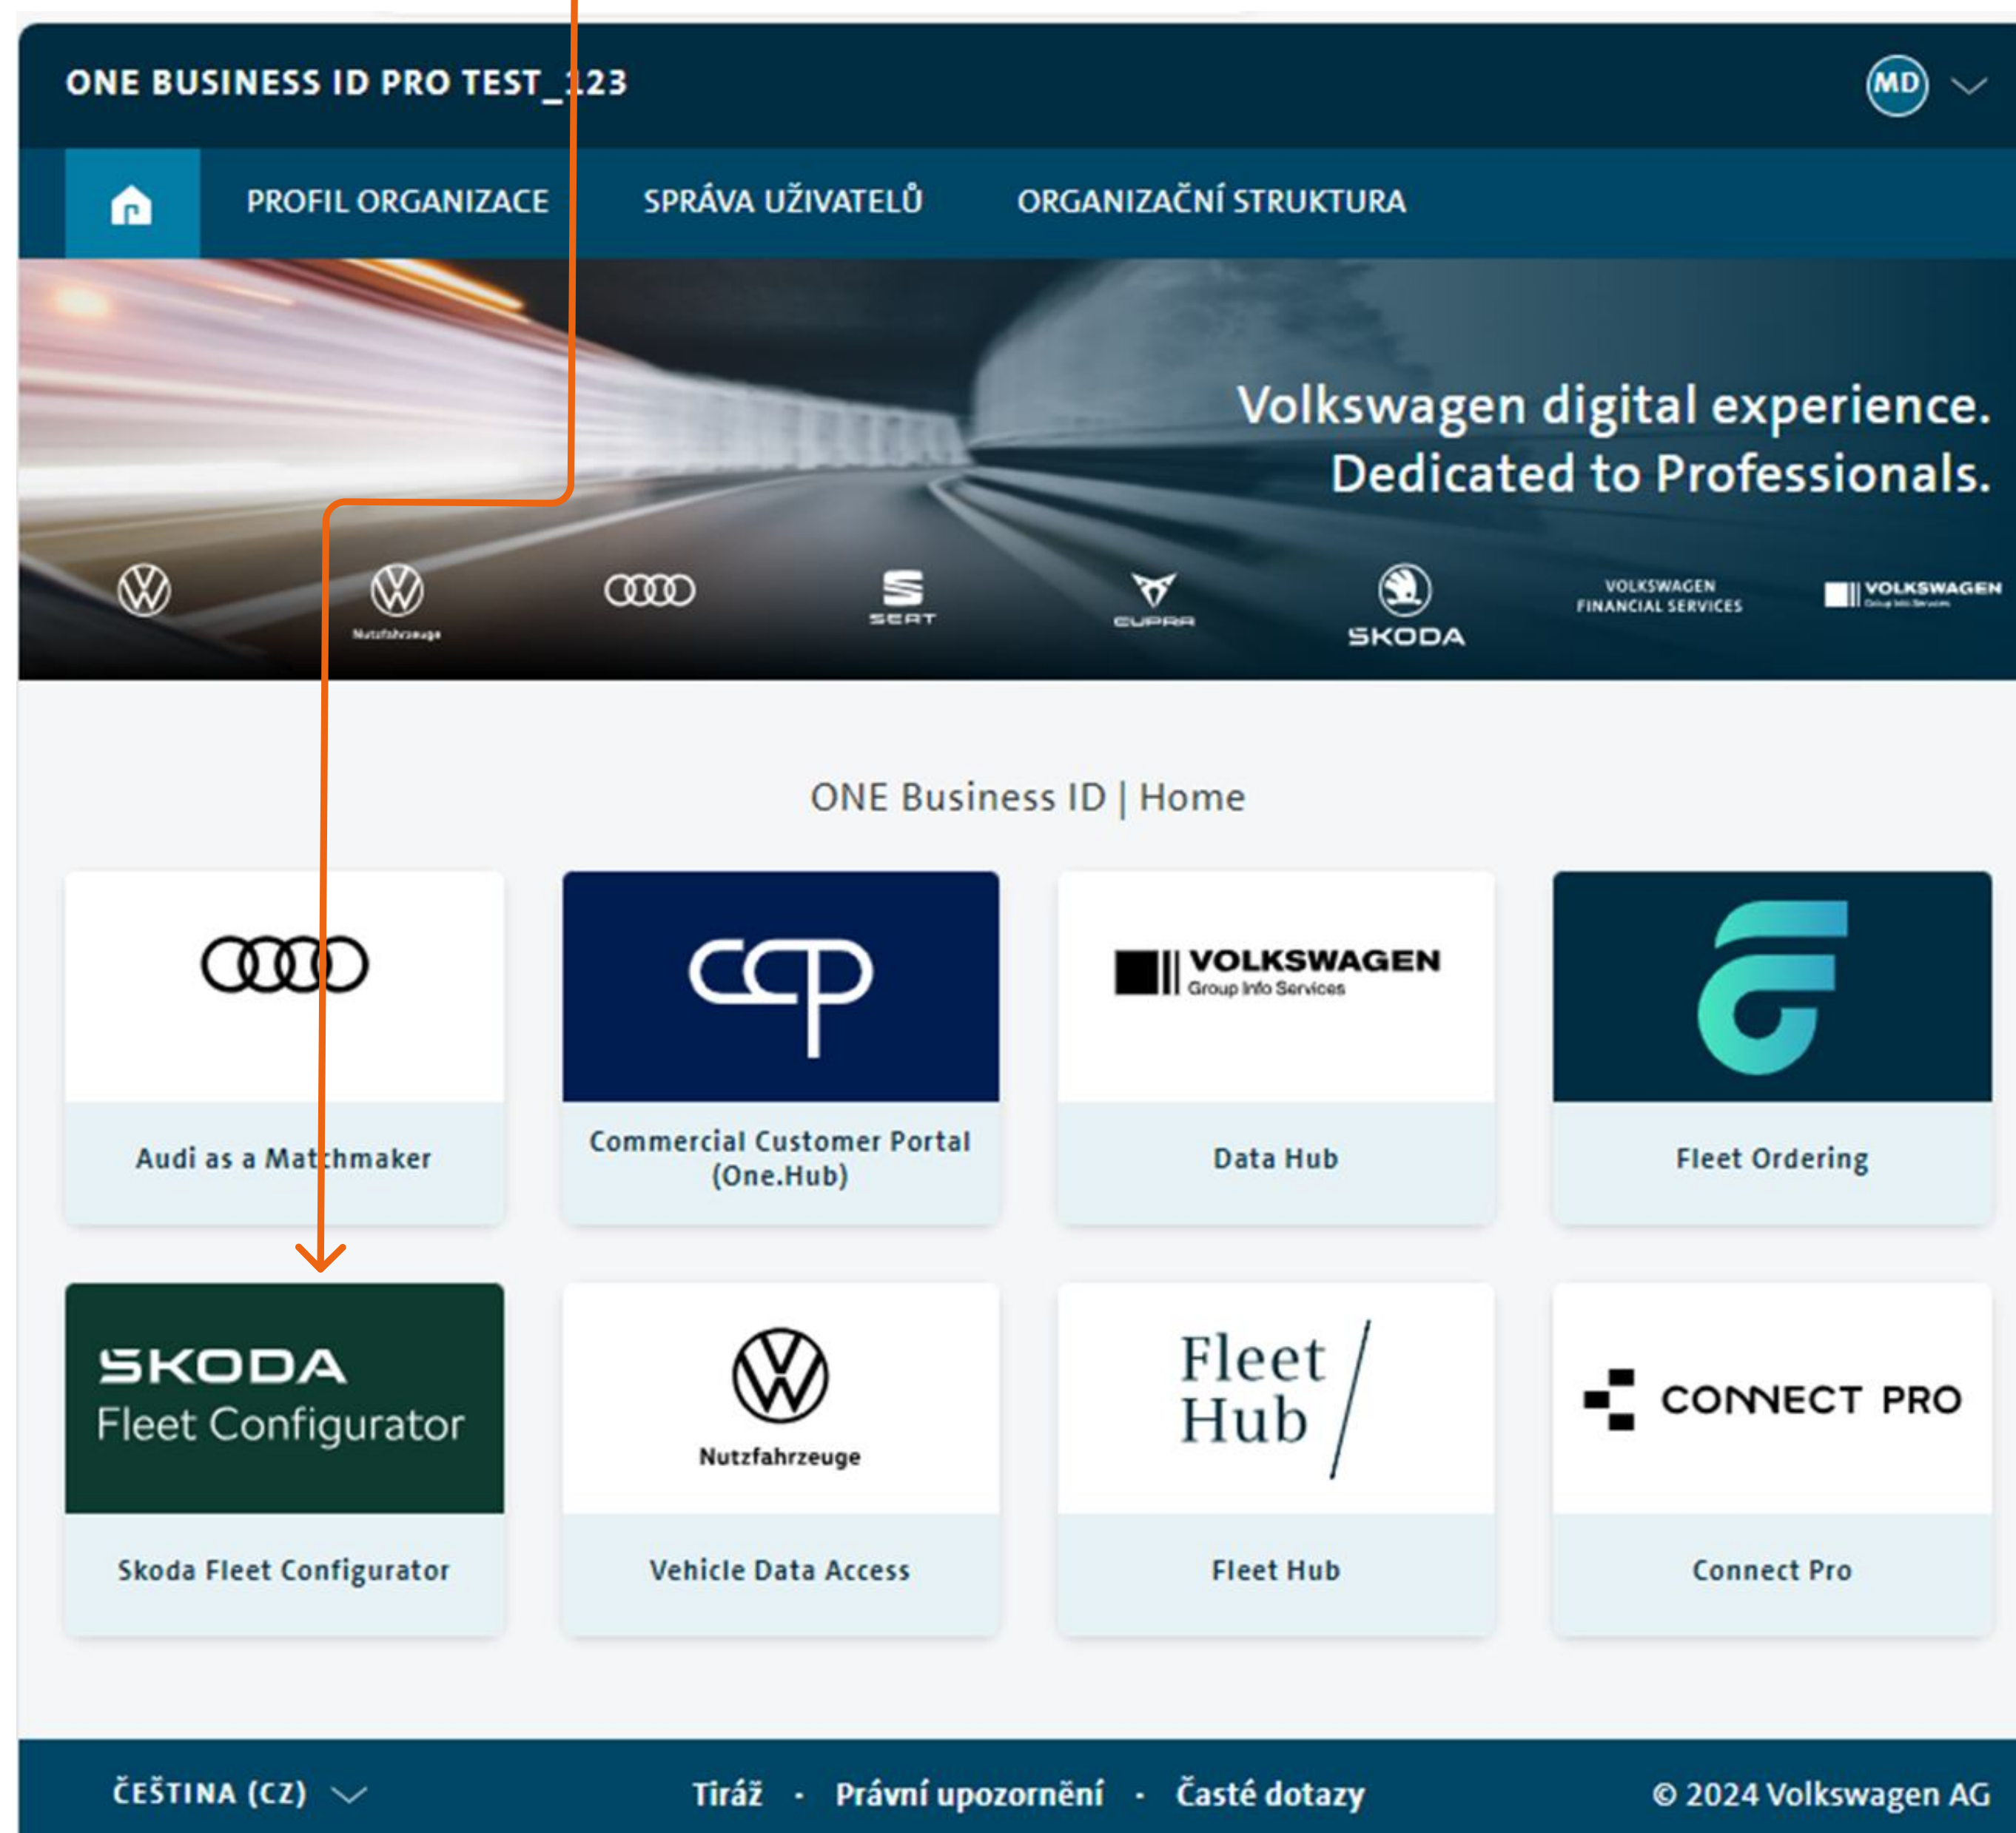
ONE BUSINESS ID PRO TEST_123

MD

PROFIL ORGANIZACE SPRÁVA UŽIVATELŮ ORGANIZAČNÍ STRUKTURA

Volkswagen digital experience.
Dedicated to Professionals.

Nutzfahrzeuge SEAT CUPRA ŠKODA VOLKSWAGEN FINANCIAL SERVICES VOLKSWAGEN

ONE Business ID | Home

Audi as a Matchmaker

ccp
Commercial Customer Portal (One.Hub)

VOLKSWAGEN Group Info Services
Data Hub

Fleet Ordering

ŠKODA Fleet Configurator
Skoda Fleet Configurator

Nutzfahrzeuge
Vehicle Data Access

Fleet Hub
Fleet Hub

CONNECT PRO
Connect Pro

ČEŠTINA (CZ) Tiráž · Právní upozornění · Časté dotazy © 2024 Volkswagen AG